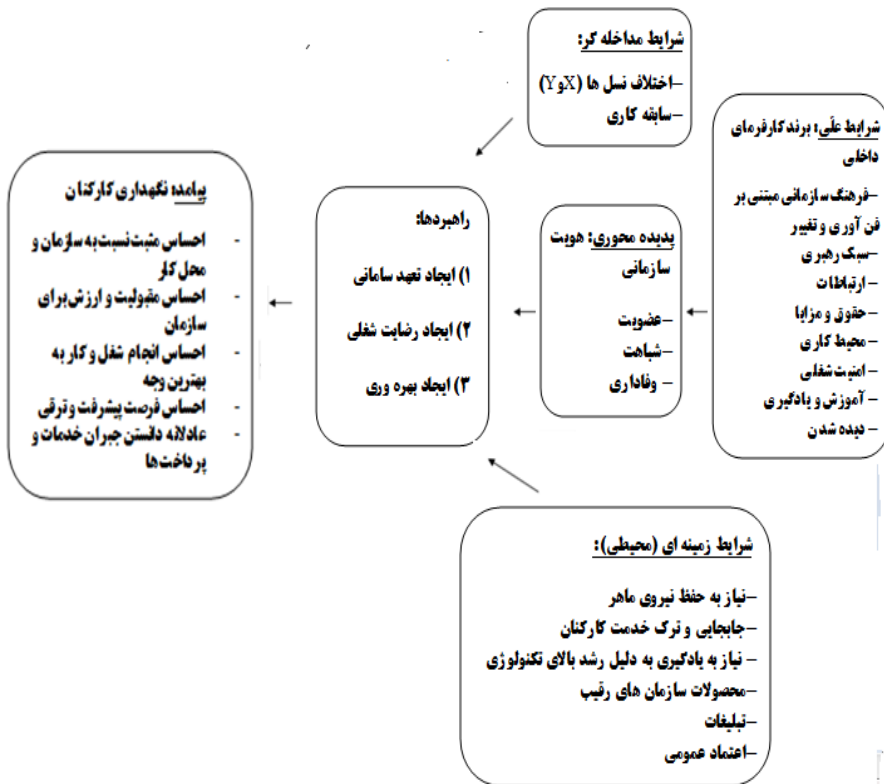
شرایط مداخله گر:
-اختلاف نسل ها (YوX)
-سابقه کاری

شرایط علّی: برند کارفرمای داخلی
-فرهنگ سازمانی مبتنی بر فن آوری و تغییر
-سبک رهبری
- ارتباطات
- حقوق و مزایا
- محیط کاری
- امنیت شغلی
- آموزش و یادگیری
- دیده شدن

پدیده محوری: هویت سازمانی
-عضویت
-شباهت
- وفاداری

راهبردها:
1) ایجاد تعهد سامانی
2) ایجاد رضایت شغلی
3) ایجاد بهره وری

پیامده نگهداری کارکنان
- احساس مثبت نسبت به سازمان و محل کار
- احساس مقبولیت و ارزش برای سازمان
- احساس انجام شغل و کار به بهترین وجه
- احساس فرصت پیشرفت و ترقی
- عادلانه دانستن جبران خدمات و پرداخت‌ها

شرایط زمینه ای (محیطی):
-نیاز به حفظ نیروی ماهر
-جابجایی و ترک خدمت کارکنان
- نیاز به یادگیری به دلیل رشد بالای تکنولوژی
-محصولات سازمان های رقیب
-تبلیغات
-اعتماد عمومی